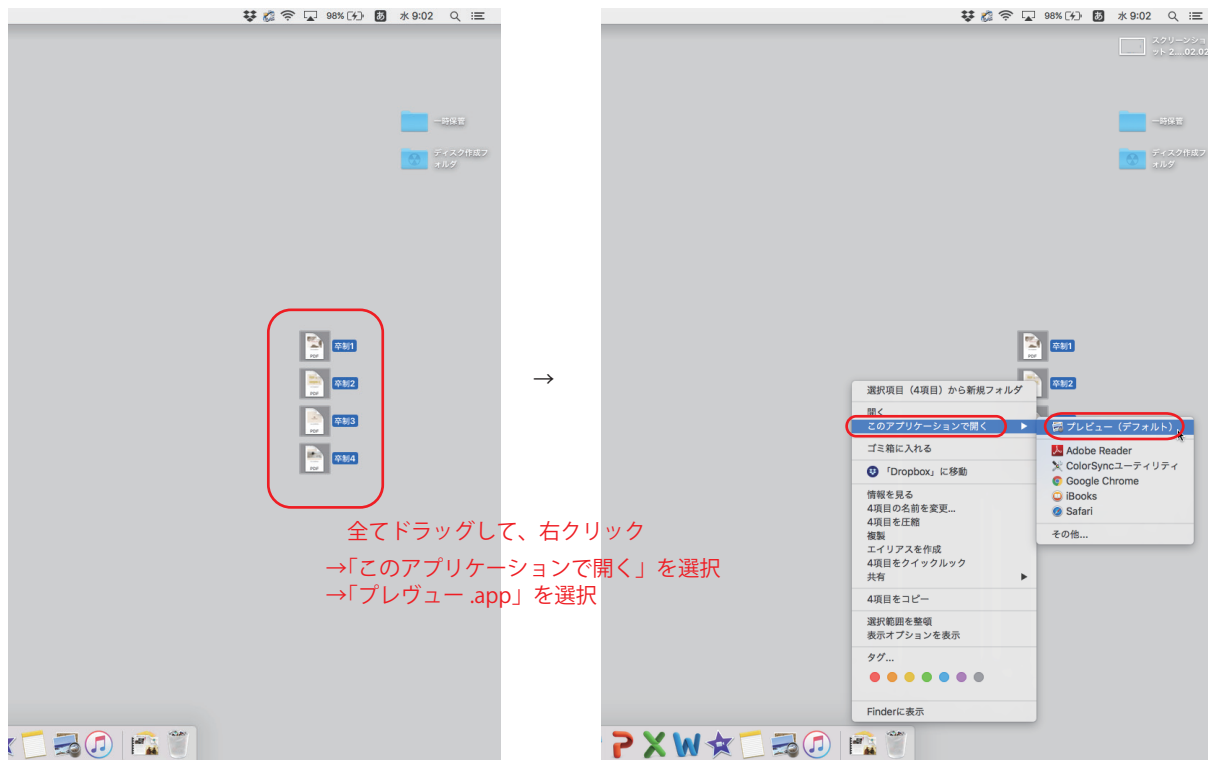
98% あ 水 9:02

一時保管
ディスク作成フォルダ

卒制1
卒制2
卒制3
卒制4

→

98% あ 水 9:02

スクリーンショット 2....02.02

一時保管
ディスク作成フォルダ

卒制1
卒制2

選択項目（4項目）から新規フォルダ
開く
このアプリケーションで開く
ゴミ箱に入れる
「Dropbox」に移動
情報を見る
4項目の名前を変更...
4項目を圧縮
複製
エイリアスを作成
4項目をクイックルック
共有
4項目をコピー
選択範囲を整頓
表示オプションを表示
タグ...
Finderに表示

プレビュー（デフォルト）
Adobe Reader
ColorSyncユーティリティ
Google Chrome
iBooks
Safari
その他...

全てドラッグして、右クリック
→「このアプリケーションで開く」を選択
→「プレヴュー .app」を選択